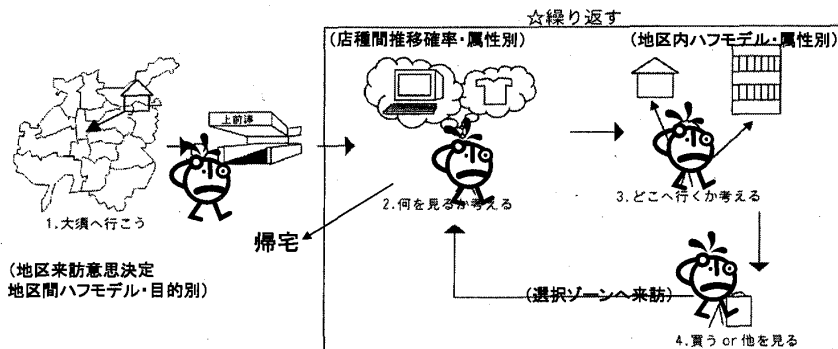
☆繰り返す

(店種間推移確率・属性別)

(地区内ハフモデル・属性別)

上前津

1.大須へ行こう

2.何を見るか考える

3.どこへ行くか考える

帰宅

(地区来訪意思決定
地区間ハフモデル・目的別)

(選択ゾーンへ来訪)

4.買う or 他を見る